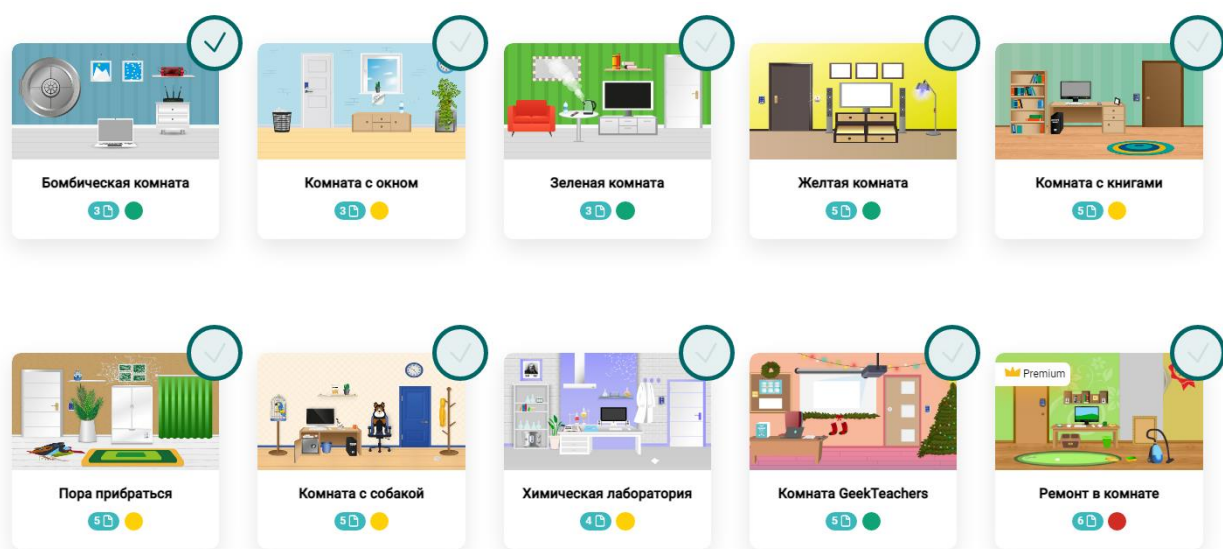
Бомбическая комната
3

Комната с окном
3

Зеленая комната
3

Желтая комната
5

Комната с книгами
5

Пора прибраться
5

Комната с собакой
5

Химическая лаборатория
4

Комната GeekTeachers
5

Premium
Ремонт в комнате
6